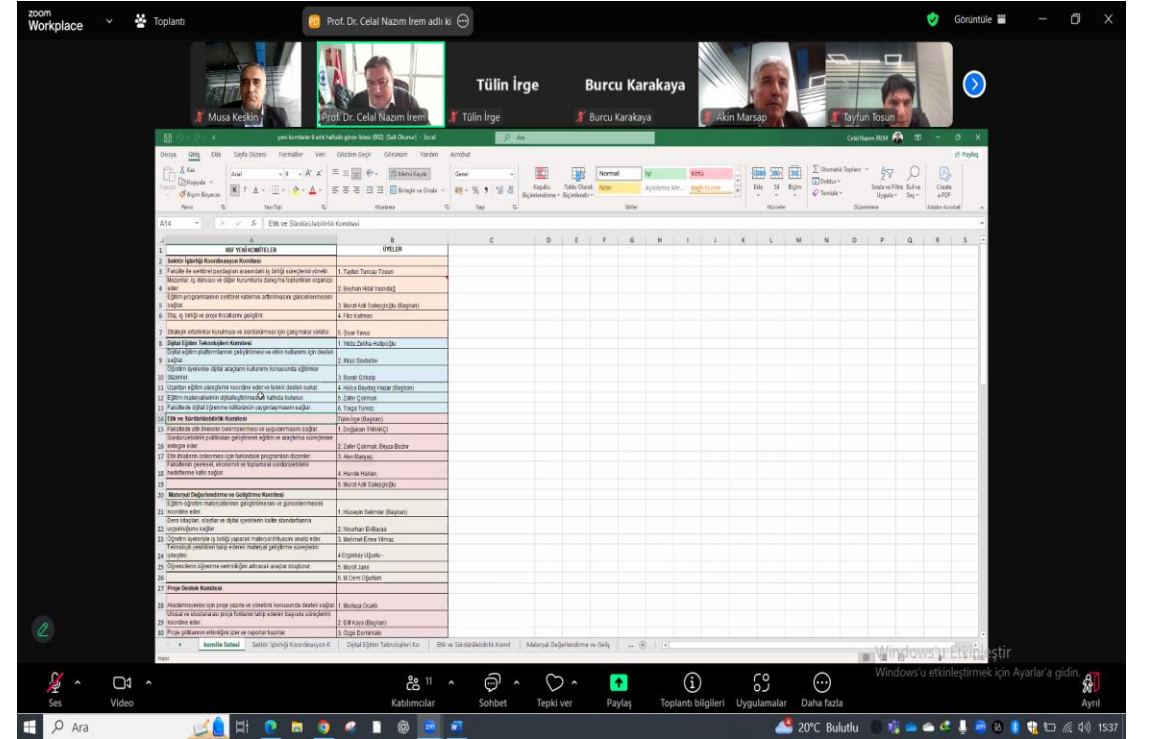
zoom Workplace

Toplantı

Prof. Dr. Celal Nazım İrem adlı ki

Görüntüle

Musa Keskin

Prof. Dr. Celal Nazım İrem

Tülin İrge

Tülin İrge

Burcu Karakaya

Burcu Karakaya

Akin Marsap

Tayfun Tosun

yeni komiteler 8 ekli haftalık görev listesi (002) [Salt Okunur] - Excel

Ara

Celal Nazım İREM

Dosya Giriş Ekle Sayfa Düzeni Formüller Veri Gözden Geçir Görünüm Yardım Acrobat

Paylaş

A14 Etik ve Sürdürülebilirlik Komitesi

| | A | B |
|---|---|---|
| 1 | İİBF YENİ KOMİTELER | ÜYELER |
| 2 | Sektör İşbirliği Koordinasyon Komitesi | |
| 3 | Fakülte ile sektörel paydaşları arasındaki iş birliği süreçlerini yönetir. | 1. Tayfun Tuncay Tosun |
| 4 | Mezunlar, iş dünyası ve diğer kurumlarla düzenli toplantılar organize eder. | 2. Berhan Hilal Yazıcıdağ |
| 5 | Eğitim programlarının sektörel katkısını arttırılmasını güncellenmesini sağlar. | 3. Murat Adil Salepçioğlu (Başkan) |
| 6 | Staj, iş birliği ve proje fırsatlarını geliştirir. | 4. Filiz Katman |
| 7 | Stratejik ortaklıklar kurulması ve sürdürülmesi için çalışmalar yürütür. | 5. İlyas Yavuz |
| 8 | Dijital Eğitim Teknolojileri Komitesi | 1. Yıldız Zeliha Hatipoğlu |
| 9 | Dijital eğitim platformlarının geliştirilmesi ve etkin kullanımı için destek sağlar. | 2. Beşir Sevbirtov |
| 10 | Öğretim üyelerine dijital araçların kullanımı konusunda eğitimler düzenler. | 3. Burak Özkoç |
| 11 | Uzaktan eğitim süreçlerini koordine eder ve teknik destek sunar. | 4. Hülya Beydeş Hazar (Başkan) |
| 12 | Eğitim materyallerinin dijitalleştirilmesine katkıda bulunur. | 5. Zafer Çakmak |
| 13 | Fakültede dijital öğrenme kültürünün yaygınlaşmasını sağlar. | 6. Tolga Tuncer |
| 14 | Etik ve Sürdürülebilirlik Komitesi | Tülin İrge (Başkan) |
| 15 | Fakültede etik ilkelerin benimsenmesi ve uygulanmasını sağlar. | 1. Doğukan TARAKÇI |
| 16 | Sürdürülebilirlik politikaları geliştirerek eğitim ve araştırma süreçlerine entegre eder. | 2. Zafer Çakmak, Beyza Bircihr |
| 17 | Etik ihlallerin önlenmesi için farkındalık programları düzenler. | 3. Akın Marşap |
| 18 | Fakültenin çevresel, ekonomik ve toplumsal sürdürülebilirlik hedeflerine katkı sağlar. | 4. Hande Hakan |
| 19 | | 5. Murat Adil Salepçioğlu |
| 20 | Materyal Değerlendirme ve Geliştirme Komitesi | |
| 21 | Eğitim-öğretim materyallerinin geliştirilmesini ve güncellenmesini koordine eder. | 1. Hüseyin Selimler (Başkan) |
| 22 | Ders kitapları, slaytlar ve dijital içeriklerin kalite standartlarına uygunluğunu sağlar. | 2. Nourhan Elelbasa |
| 23 | Öğretim üyeleriyle iş birliği yaparak materyal ihtiyacını analiz eder. | 3. Mehmet Emre Yılmaz |
| 24 | Teknolojik yenilikleri takip ederek materyal geliştirme süreçlerini iyileştirir. | 4.Ergenbay Uğurlu |
| 25 | Öğrencilerin öğrenme verimliliğini artıracak araçlar önerir. | 5. Murat Jane |
| 26 | | 6. M.Cem Oğultürk |
| 27 | Proje Destek Komitesi | |
| 28 | Akademisyenler için proje yazımı ve yönetimi konusunda destek sağlar. | 1. Murteza Ocaklı |
| 29 | Ulusal ve uluslararası proje fonlarını takip ederek başvuru süreçlerini koordine eder. | 2. Elif Kaya (Başkan) |
| 30 | Proje çıktılarının etkinliğini izler ve raporlar hazırlar. | 3. Özge Demirkale |

komite listesi | Sektör İşbirliği Koordinasyon K | Dijital Eğitim Teknolojileri Ko | Etik ve Sürdürülebilirlik Komit | Materyal Değerlendirme ve Geliş

Hazır

Windows'u Etkinleştir
Windows'u etkinleştirmek için Ayarlar'a gidin.

Ses Video Katılımcılar 11 Sohbet Tepki ver Paylaş Toplantı bilgileri Uygulamalar Daha fazla Ayrıl

Ara

20°C Bulutlu 15:37